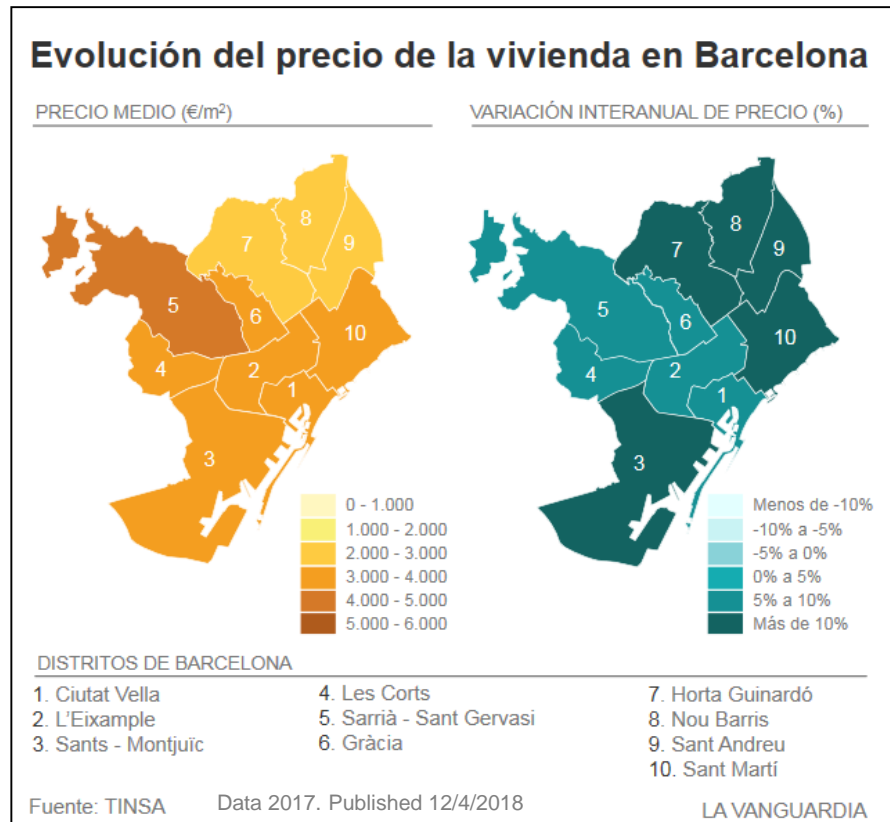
Evolución del precio de la vivienda en Barcelona

PRECIO MEDIO (€/m²)

7
8
9
5
6
10
4
2
1
3

0 - 1.000
1.000 - 2.000
2.000 - 3.000
3.000 - 4.000
4.000 - 5.000
5.000 - 6.000

VARIACIÓN INTERANUAL DE PRECIO (%)

8
7
9
5
6
10
4
2
1
3

Menos de -10%
-10% a -5%
-5% a 0%
0% a 5%
5% a 10%
Más de 10%

DISTRITOS DE BARCELONA

1. Ciutat Vella
2. L'Eixample
3. Sants - Montjuïc

4. Les Corts
5. Sarrià - Sant Gervasi
6. Gràcia

7. Horta Guinardó
8. Nou Barris
9. Sant Andreu
10. Sant Martí

Fuente: TINSA
Data 2017. Published 12/4/2018
LA VANGUARDIA